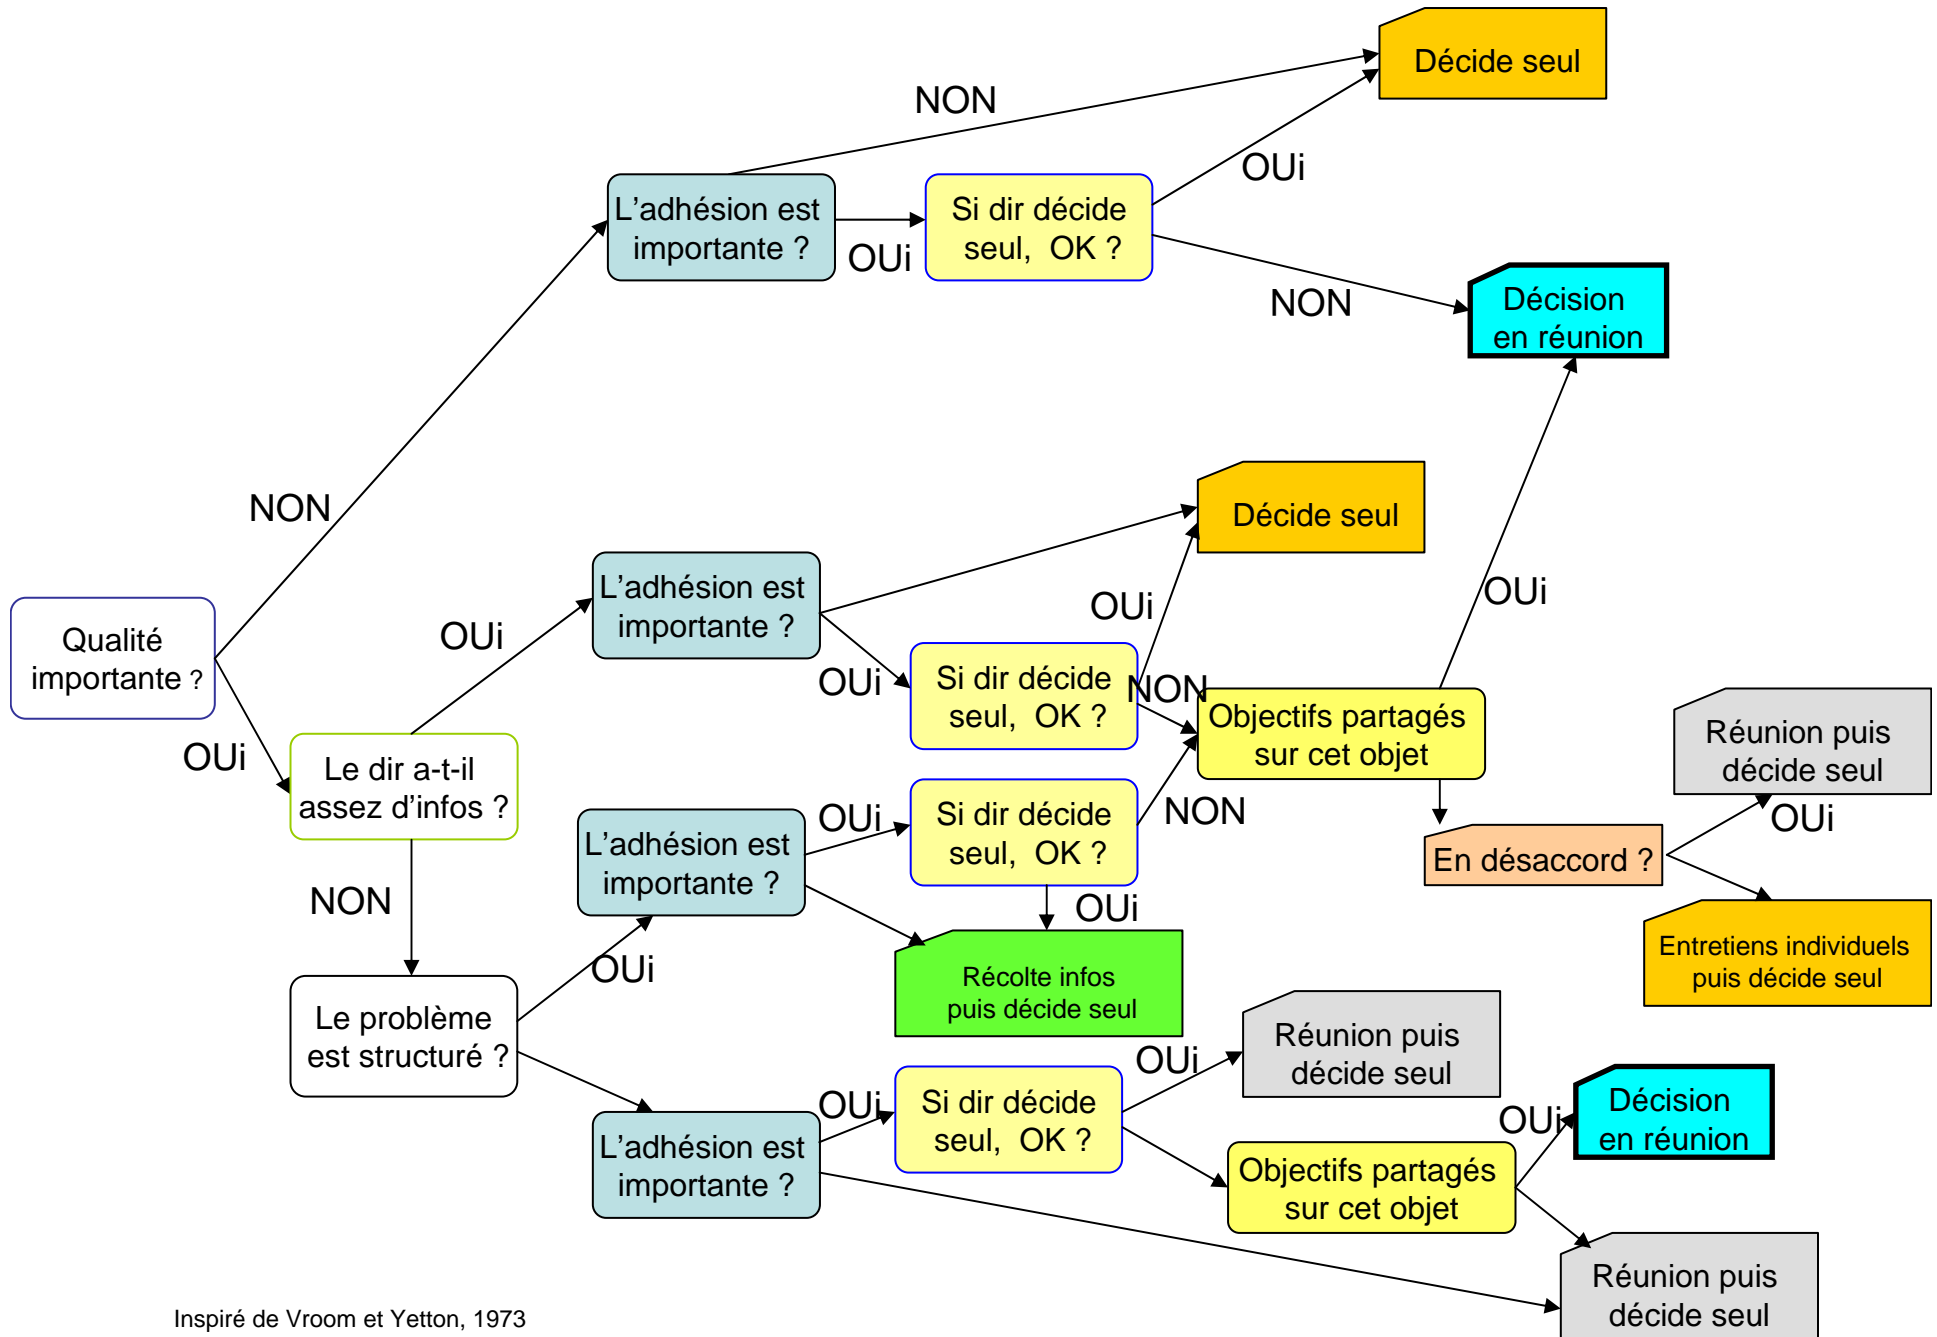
Décide seul

NON

OUi

L'adhésion est importante ?

OUi

Si dir décide seul, OK ?

NON

Décision en réunion

NON

Décide seul

L'adhésion est importante ?

OUi

OUi

OUi

Qualité importante ?

OUi

Si dir décide seul, OK ?

NON

Objectifs partagés sur cet objet

Réunion puis décide seul

OUi

Le dir a-t-il assez d'infos ?

OUi

L'adhésion est importante ?

Si dir décide seul, OK ?

NON

En désaccord ?

OUi

NON

OUi

Entretiens individuels puis décide seul

OUi

Récolte infos puis décide seul

Le problème est structuré ?

OUi

Réunion puis décide seul

OUi

Si dir décide seul, OK ?

OUi

Décision en réunion

L'adhésion est importante ?

Objectifs partagés sur cet objet

Réunion puis décide seul

Inspiré de Vroom et Yetton, 1973